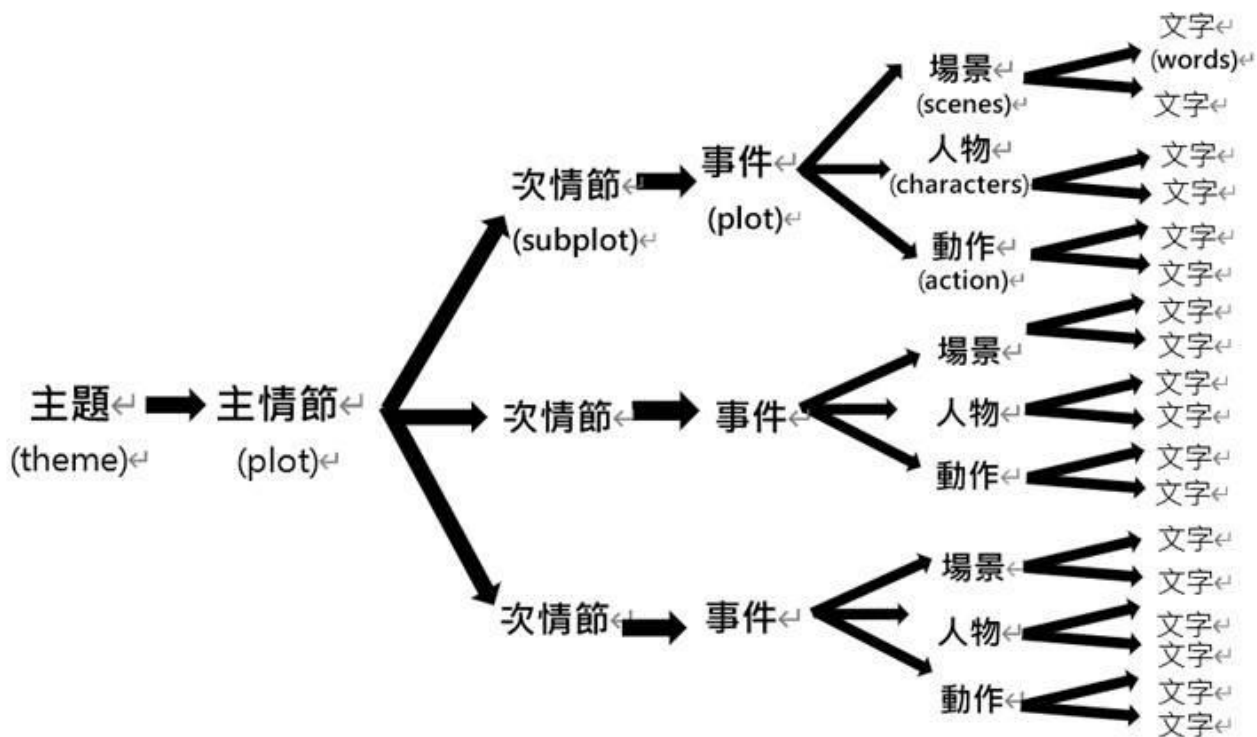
主題
(theme)

主情節
(plot)

次情節
(subplot)

事件
(plot)

場景
(scenes)

文字
(words)

文字

人物
(characters)

文字

文字

動作
(action)

文字

文字

次情節

事件

場景

文字

文字

人物

文字

文字

動作

文字

文字

次情節

事件

場景

文字

文字

人物

文字

文字

動作

文字

文字